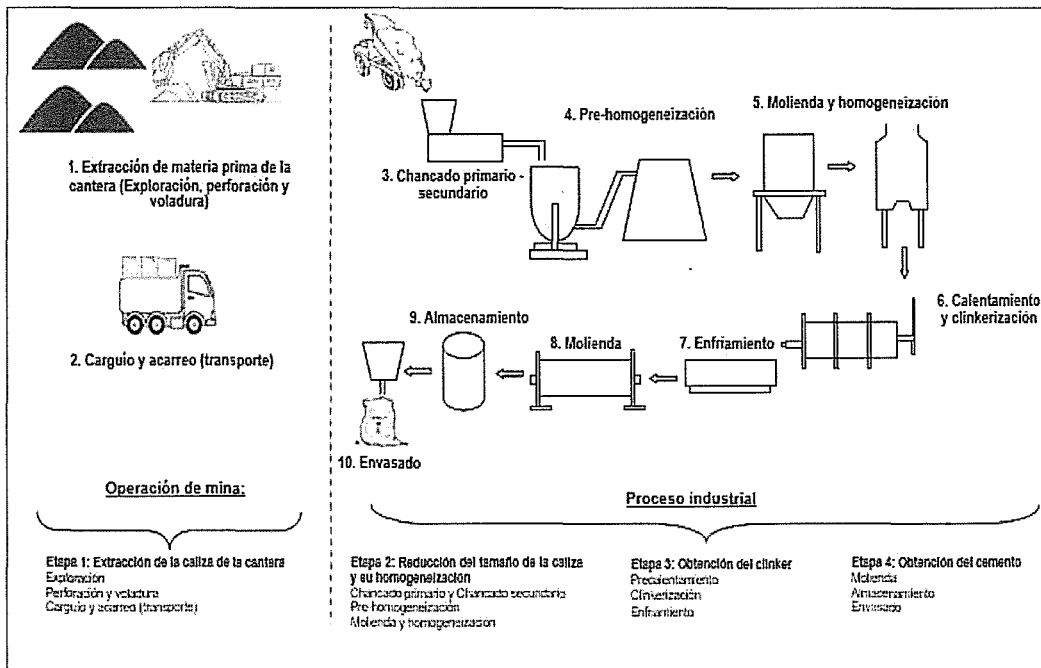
1. Extracción de materia prima de la cantera (Exploración, perforación y voladura)

2. Carguio y acarreo (transporte)

3. Chancado primario - secundario

4. Pre-homogeneización

5. Molienda y homogeneización

6. Calentamiento y clinkerización

7. Enfriamiento

8. Molienda

9. Almacenamiento

10. Envasado

Operación de mina:

Proceso industrial

Etapa 1: Extracción de la caliza de la cantera
Exploración
Perforación y voladura
Carguio y acarreo (transporte)

Etapa 2: Reducción del tamaño de la caliza y su homogenización
Chancado primario y Chancado secundario
Pre-homogeneización
Molienda y homogeneización

Etapa 3: Obtención del clinker
Precalentamiento
Clinkerización
Enfriamiento

Etapa 4: Obtención del cemento
Molienda
Almacenamiento
Envasado